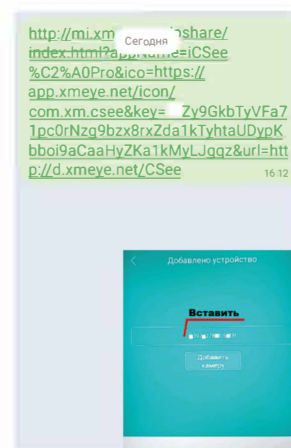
http://mi.xm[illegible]share/index.html?app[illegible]=iCSee%C2%A0Pro&ico=https://app.xmeye.net/icon/com.xm.csee&key=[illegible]Zy9GkbTyVFa71pc0rNzg9bzx8rxZda1kTyhtaUDypKbboi9aCaaHyZKa1kMyLJgqz&url=http://d.xmeye.net/CSee

Сегодня

16:12

Добавлено устройство

Вставить

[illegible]

Добавить камеру